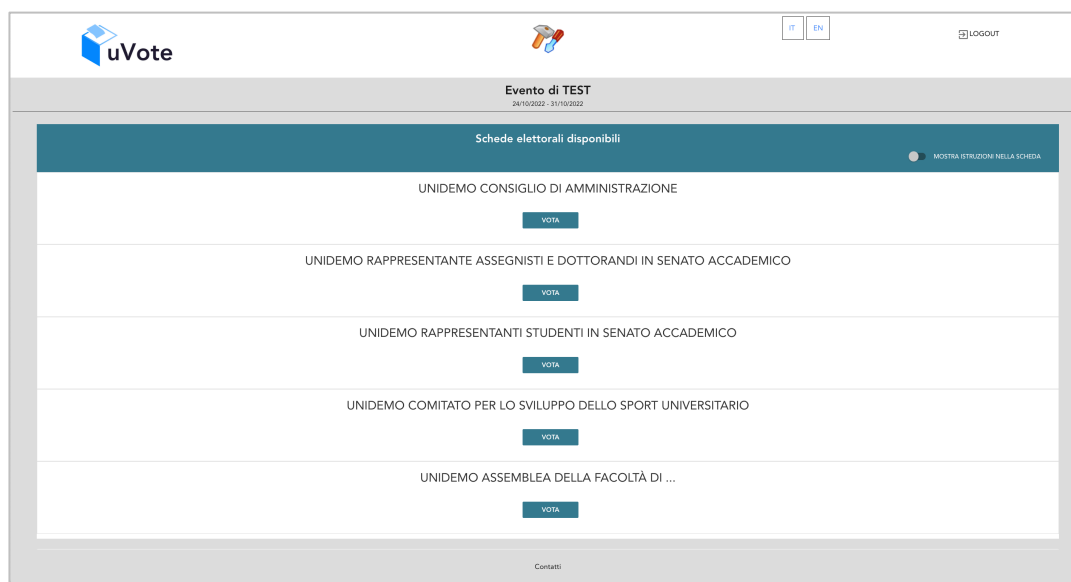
uVote

IT EN

LOGOUT

Evento di TEST
24/10/2022 - 31/10/2022

Schede elettorali disponibili

MOSTRA ISTRUZIONI NELLA SCHEDA

UNIDEMO CONSIGLIO DI AMMINISTRAZIONE

VOTA

UNIDEMO RAPPRESENTANTE ASSEGNISTI E DOTTORANDI IN SENATO ACCADEMICO

VOTA

UNIDEMO RAPPRESENTANTI STUDENTI IN SENATO ACCADEMICO

VOTA

UNIDEMO COMITATO PER LO SVILUPPO DELLO SPORT UNIVERSITARIO

VOTA

UNIDEMO ASSEMBLEA DELLA FACOLTÀ DI ...

VOTA

Contatti